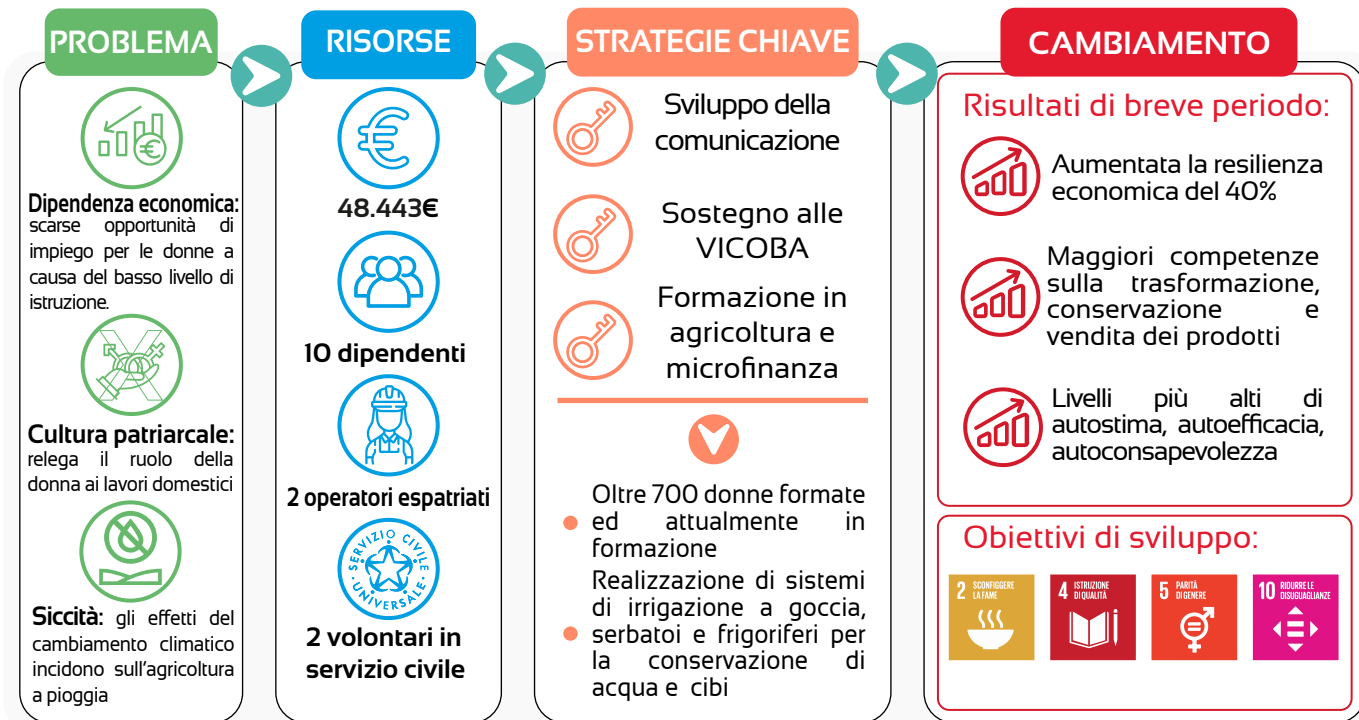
PROBLEMA

Dipendenza economica: scarse opportunità di impiego per le donne a causa del basso livello di istruzione.

Cultura patriarcale: relega il ruolo della donna ai lavori domestici

Siccità: gli effetti del cambiamento climatico incidono sull'agricoltura a pioggia

RISORSE

48.443€

10 dipendenti

2 operatori espatriati

SERVIZIO CIVILE UNIVERSALE

2 volontari in servizio civile

STRATEGIE CHIAVE

Sviluppo della comunicazione

Sostegno alle VICOBA

Formazione in agricoltura e microfinanza

Oltre 700 donne formate ed attualmente in formazione

Realizzazione di sistemi di irrigazione a goccia, serbatoi e frigoriferi per la conservazione di acqua e cibi

CAMBIAMENTO

Risultati di breve periodo:

Aumentata la resilienza economica del 40%

Maggiori competenze sulla trasformazione, conservazione e vendita dei prodotti

Livelli più alti di autostima, autoefficacia, autoconsapevolezza

Obiettivi di sviluppo:

2 SCONFIGGERE LA FAME

4 ISTRUZIONE DI QUALITÀ

5 PARITÀ DI GENERE

10 RIDURRE LE DISUGUAGLIANZE